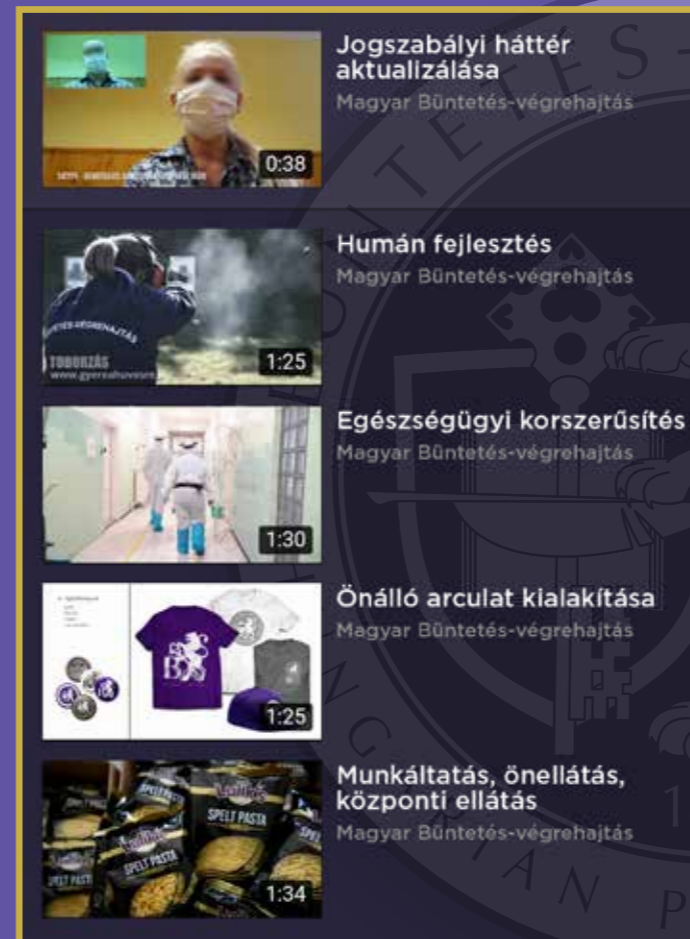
0:38
Jogszabályi háttér aktualizálása
Magyar Büntetés-végrehajtás

BÜNTETÉS-VÉGREHAJTÁS
TOBORZÁS
www.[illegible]
1:25
Humán fejlesztés
Magyar Büntetés-végrehajtás

1:30
Egészségügyi korszerűsítés
Magyar Büntetés-végrehajtás

1:25
Önálló arculat kialakítása
Magyar Büntetés-végrehajtás

SPELT PASTA
SPELT PASTA
SPELT PASTA
1:34
Munkáltatás, önellátás, központi ellátás
Magyar Büntetés-végrehajtás